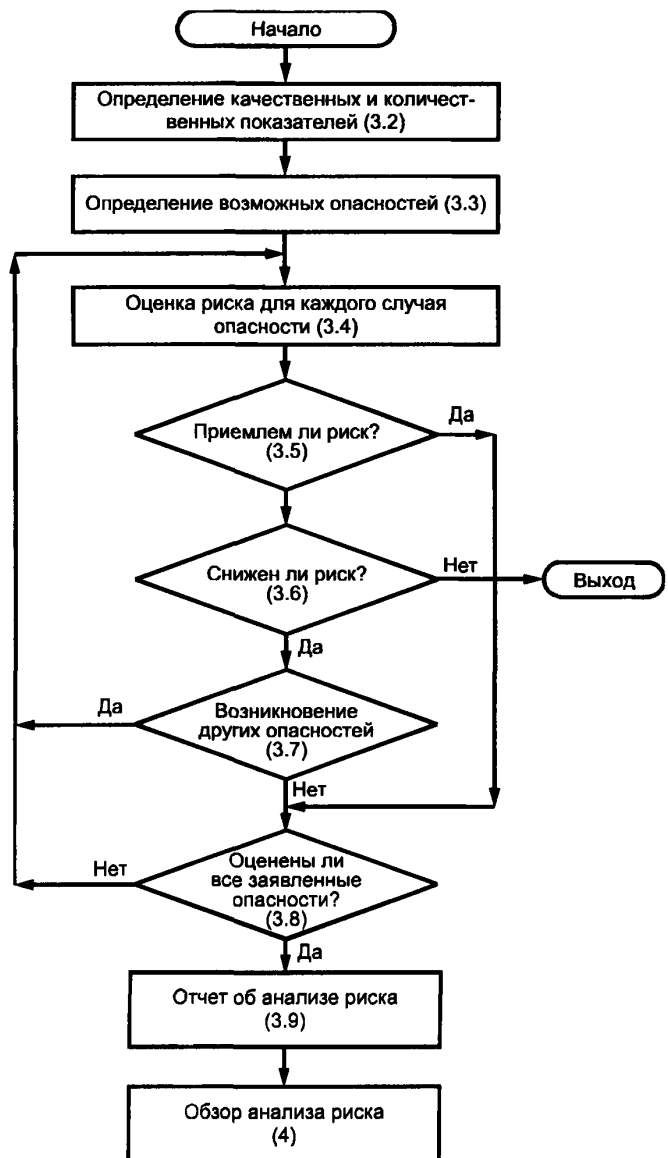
Начало

Определение качественных и количественных показателей (3.2)

Определение возможных опасностей (3.3)

Оценка риска для каждого случая опасности (3.4)

Приемлем ли риск? (3.5)

Да

Снижен ли риск? (3.6)

Нет

Выход

Да

Да

Возникновение других опасностей (3.7)

Нет

Нет

Оценены ли все заявленные опасности? (3.8)

Да

Отчет об анализе риска (3.9)

Обзор анализа риска (4)